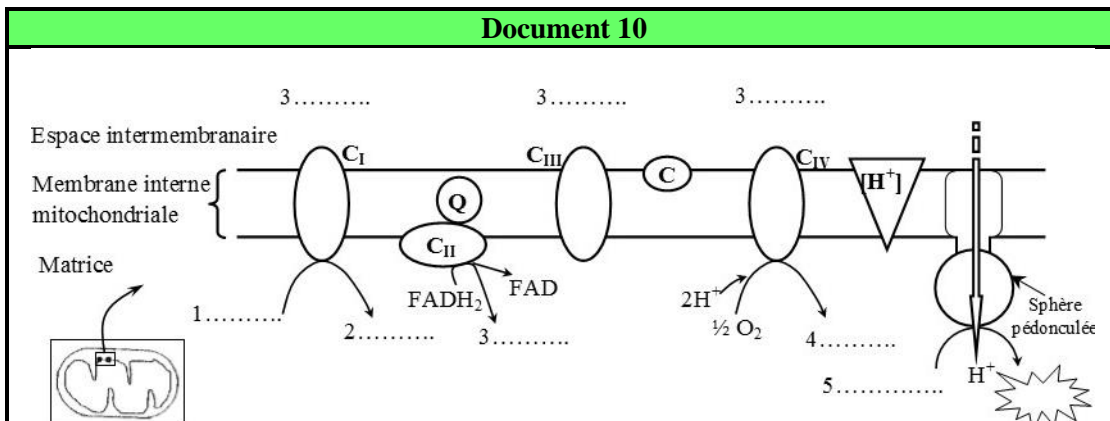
Document 10

3……….

3……….

3……….

Espace intermembranaire

Membrane interne mitochondriale

$C_I$

Q

$C_{III}$

C

$C_{IV}$

$[H^+]$

$C_{II}$

Matrice

$FADH_2$

FAD

$2H^+$

$\frac{1}{2}$ $O_2$

Sphère pédonculée

1……….

2……….

3……….

4……….

5………….

$H^+$